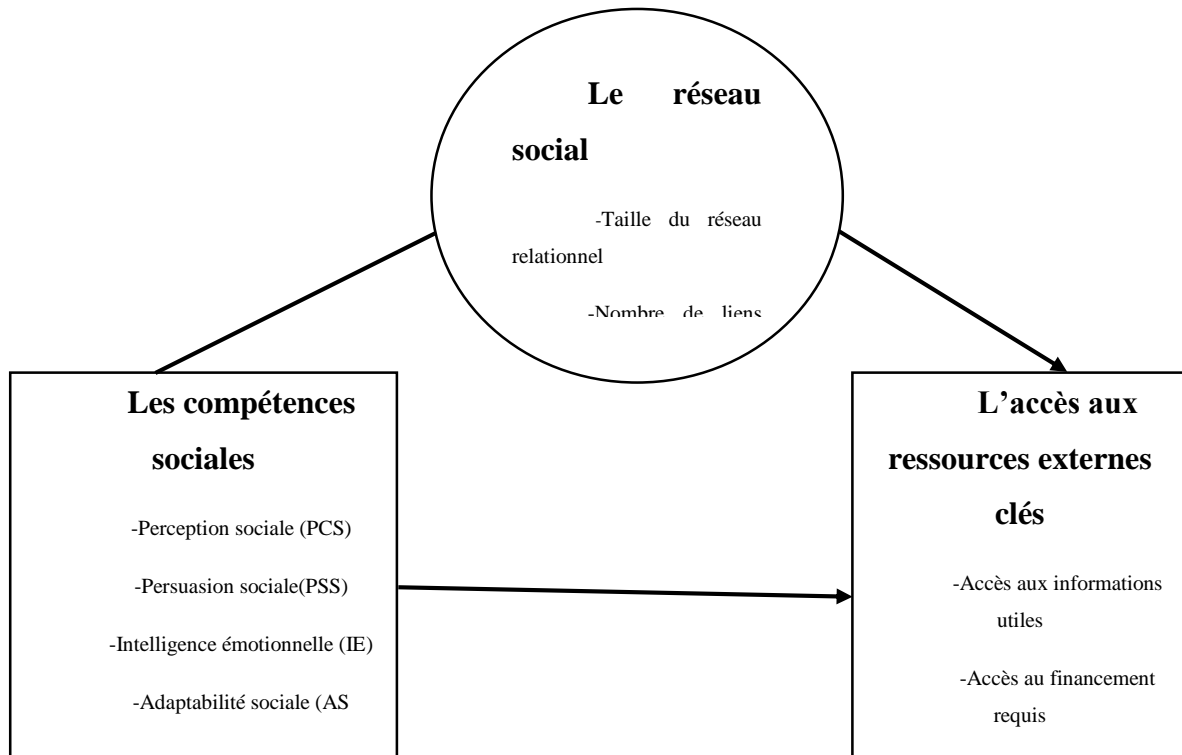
Le réseau social

-Taille du réseau relationnel

-Nombre de liens

Les compétences sociales

-Perception sociale (PCS)

-Persuasion sociale(PSS)

-Intelligence émotionnelle (IE)

-Adaptabilité sociale (AS

L'accès aux ressources externes clés

-Accès aux informations utiles

-Accès au financement requis